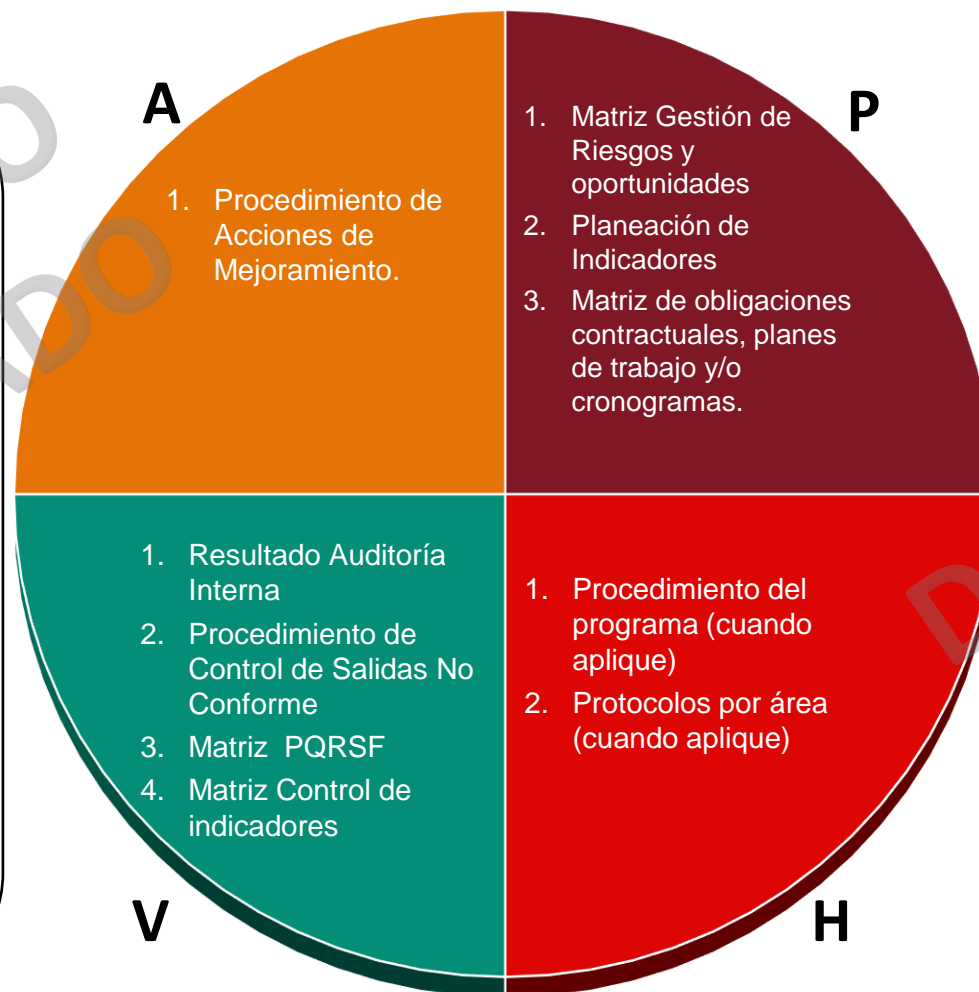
A

1. Procedimiento de Acciones de Mejoramiento.

P

1. Matriz Gestión de Riesgos y oportunidades
2. Planeación de Indicadores
3. Matriz de obligaciones contractuales, planes de trabajo y/o cronogramas.

1. Resultado Auditoría Interna
2. Procedimiento de Control de Salidas No Conforme
3. Matriz PQRSF
4. Matriz Control de indicadores

V

1. Procedimiento del programa (cuando aplique)
2. Protocolos por área (cuando aplique)

H